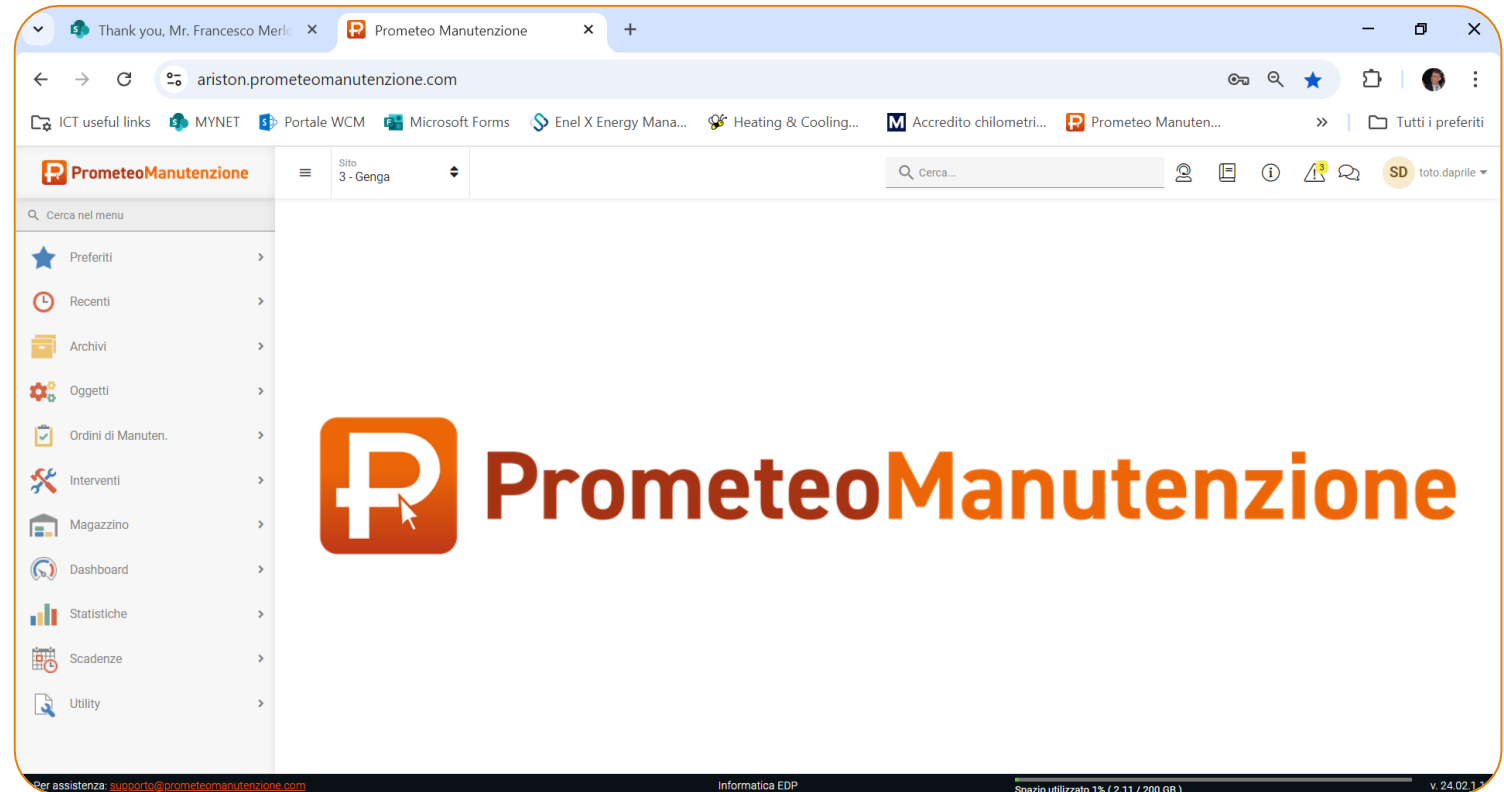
Thank you, Mr. Francesco Merlo
Prometeo Manutenzione
ariston.prometeomanutenzione.com
ICT useful links
MYNET
Portale WCM
Microsoft Forms
Enel X Energy Mana...
Heating & Cooling...
Accredito chilometri...
Prometeo Manuten...
Tutti i preferiti

PrometeoManutenzione
Sito
3 - Genga
Cerca...
3
SD toto.daprile
Cerca nel menu
Preferiti
Recenti
Archivi
Oggetti
Ordini di Manuten.
Interventi
Magazzino
Dashboard
Statistiche
Scadenze
Utility

PrometeoManutenzione

Per assistenza: supporto@prometeomanutenzione.com
Informatica EDP
Spazio utilizzato 1% ( 2.11 / 200 GB )
v. 24.02.1.1